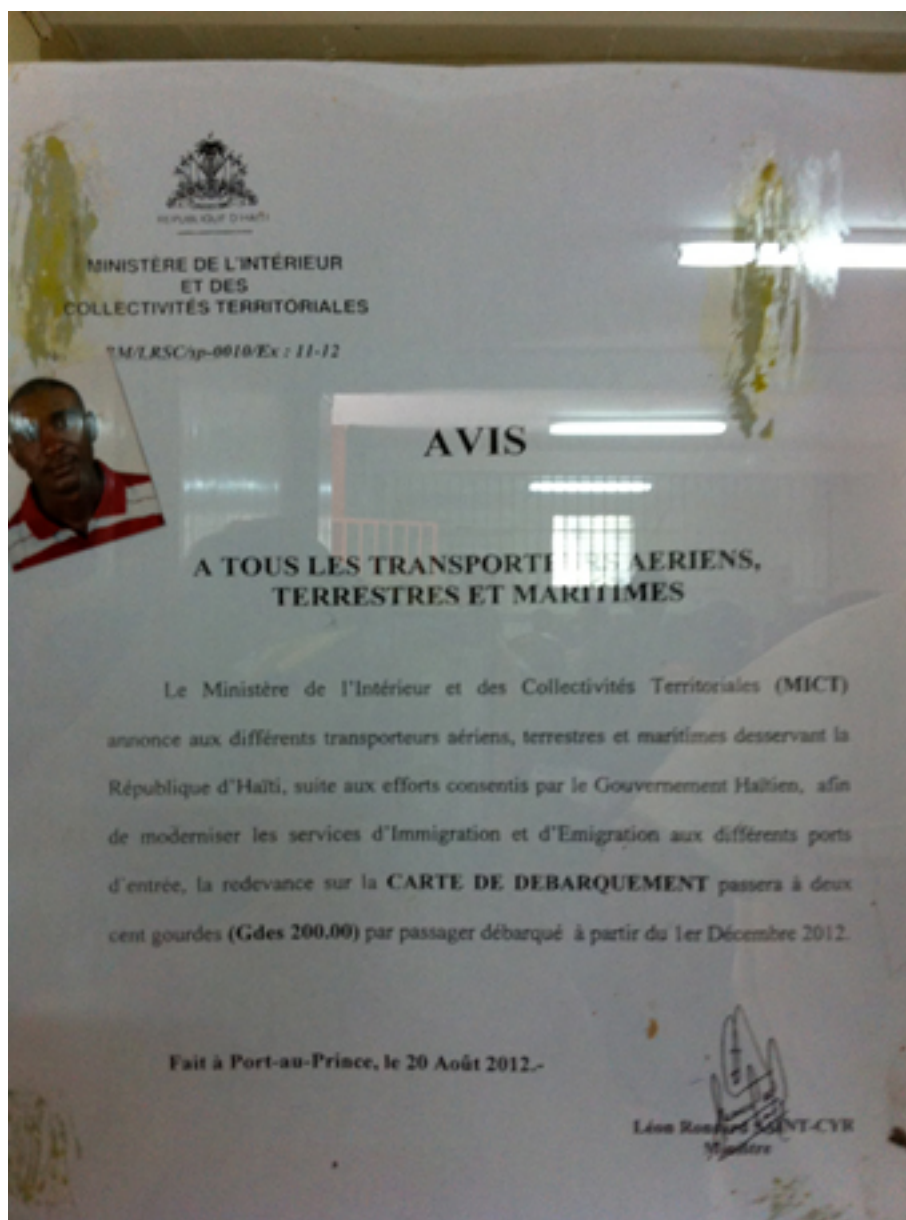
REPUBLIQUE D'HAÏTI

MINISTÈRE DE L'INTÉRIEUR
ET DES
COLLECTIVITÉS TERRITORIALES

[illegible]M/LRSC/sp-0010/Ex : 11-12

AVIS

A TOUS LES TRANSPORTE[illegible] AERIENS, TERRESTRES ET MARITIMES

Le Ministère de l'Intérieur et des Collectivités Territoriales (MICT) annonce aux différents transporteurs aériens, terrestres et maritimes desservant la République d'Haïti, suite aux efforts consentis par le Gouvernement Haïtien, afin de moderniser les services d'Immigration et d'Emigration aux différents ports d'entrée, la redevance sur la CARTE DE DEBARQUEMENT passera à deux cent gourdes (Gdes 200.00) par passager débarqué à partir du 1er Décembre 2012.

Fait à Port-au-Prince, le 20 Août 2012.-

Léon Ron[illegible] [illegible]NT-CYR
Ministre